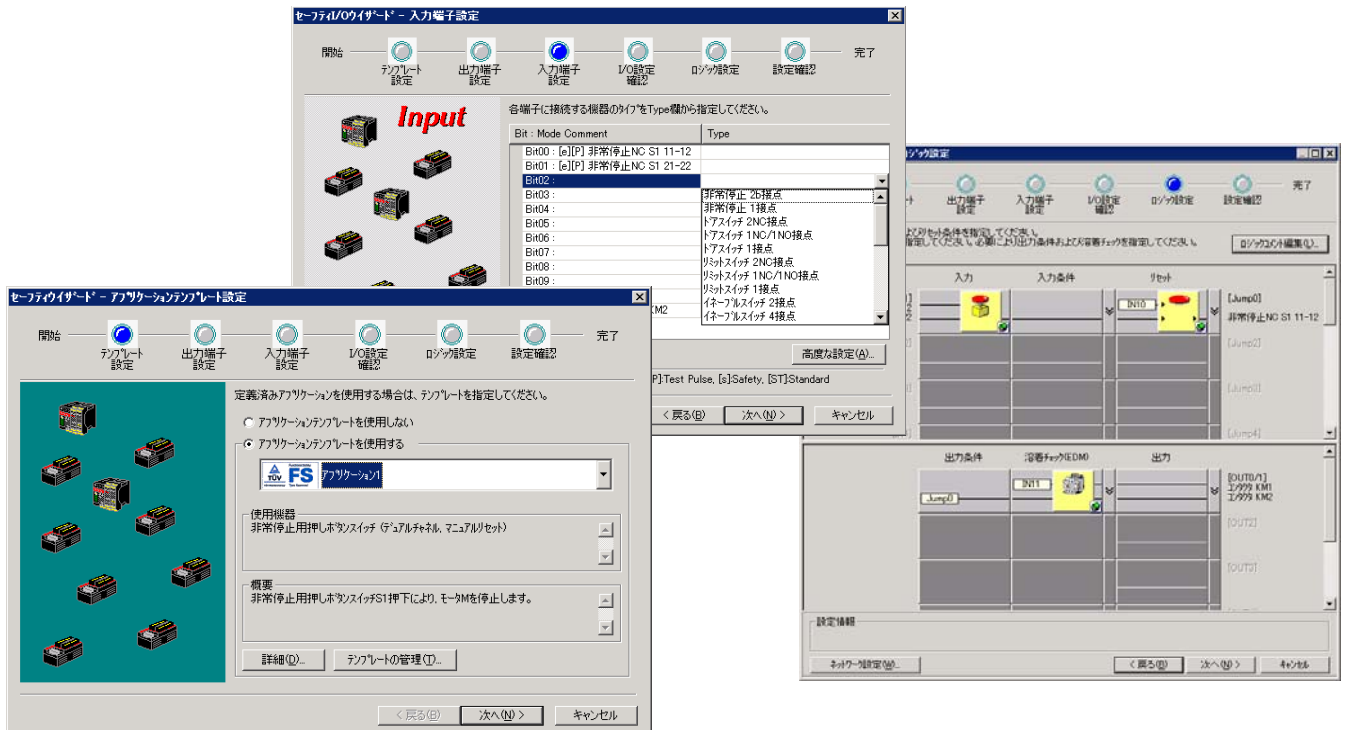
セーフティI/Oウイザード - 入力端子設定

開始 テンプレート設定 出力端子設定 入力端子設定 I/O設定確認 ロジック設定 設定確認 完了

Input

各端子に接続する機器のタイプをType欄から指定してください。

| Bit : Mode Comment | Type |
|---|---|
| Bit00 : [e][P] 非常停止NC S1 11-12 | |
| Bit01 : [e][P] 非常停止NC S1 21-22 | |
| Bit02 : | |
| Bit03 : | 非常停止 2b接点 |
| Bit04 : | 非常停止 1接点 |
| Bit05 : | ドアスイッチ 2NC接点 |
| Bit06 : | ドアスイッチ 1NC/1NO接点 |
| Bit07 : | ドアスイッチ 1接点 |
| Bit08 : | リミットスイッチ 2NC接点 |
| Bit09 : | リミットスイッチ 1NC/1NO接点 |
| | リミットスイッチ 1接点 |
| KM2 | イネーブルスイッチ 2接点 |
| | イネーブルスイッチ 4接点 |

高度な設定(A)...

[P]:Test Pulse, [s]:Safety, [ST]:Standard

< 戻る(B) 次へ(N) > キャンセル

ロジック設定

出力端子設定 入力端子設定 I/O設定確認 ロジック設定 設定確認 完了

よびリセット条件を指定してください。
指定してください。必要により出力条件および溶着チェックを指定してください。

ロジックコメント編集(L)...

入力 入力条件 リセット

IN10

[Jump0]
非常停止NC S1 11-12

[Jump2]

[Jump3]

[Jump4]

出力条件 溶着チェック(EDM) 出力

Jump0

IN11

[OUT0/1]
コンタクタ KM1
コンタクタ KM2

[OUT2]

[OUT3]

設定情報

ネットワーク設定(W)... < 戻る(B) 次へ(N) > キャンセル

セーフティウイザード - アプリケーションテンプレート設定

開始 テンプレート設定 出力端子設定 入力端子設定 I/O設定確認 ロジック設定 設定確認 完了

定義済みアプリケーションを使用する場合は、テンプレートを指定してください。

アプリケーションテンプレートを使用しない

アプリケーションテンプレートを使用する

TÜV FS アプリケーション1

使用機器
非常停止用押しボタンスイッチ (デュアルチャネル, マニュアルリセット)

概要
非常停止用押しボタンスイッチS1押下により, モータMを停止します。

詳細(D)... テンプレートの管理(T)...

< 戻る(B) 次へ(N) > キャンセル